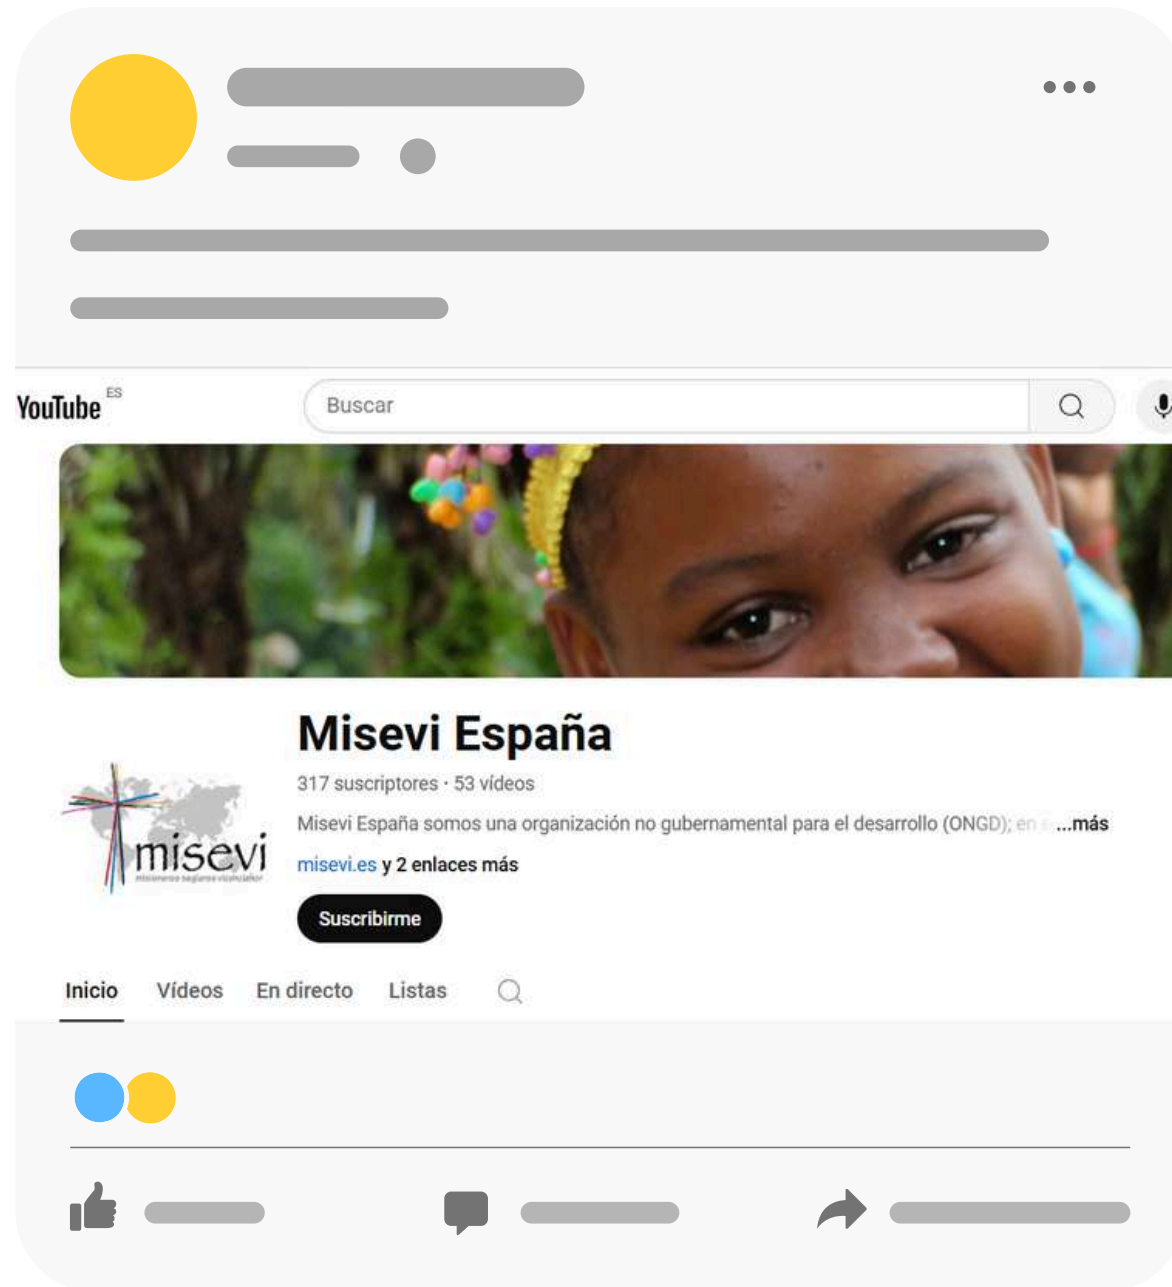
YouTube ES

Buscar

Misevi España

317 suscriptores · 53 vídeos

Misevi España somos una organización no gubernamental para el desarrollo (ONGD); en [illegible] ...más

misevi.es y 2 enlaces más

Suscribirme

misevi

Inicio Vídeos En directo Listas